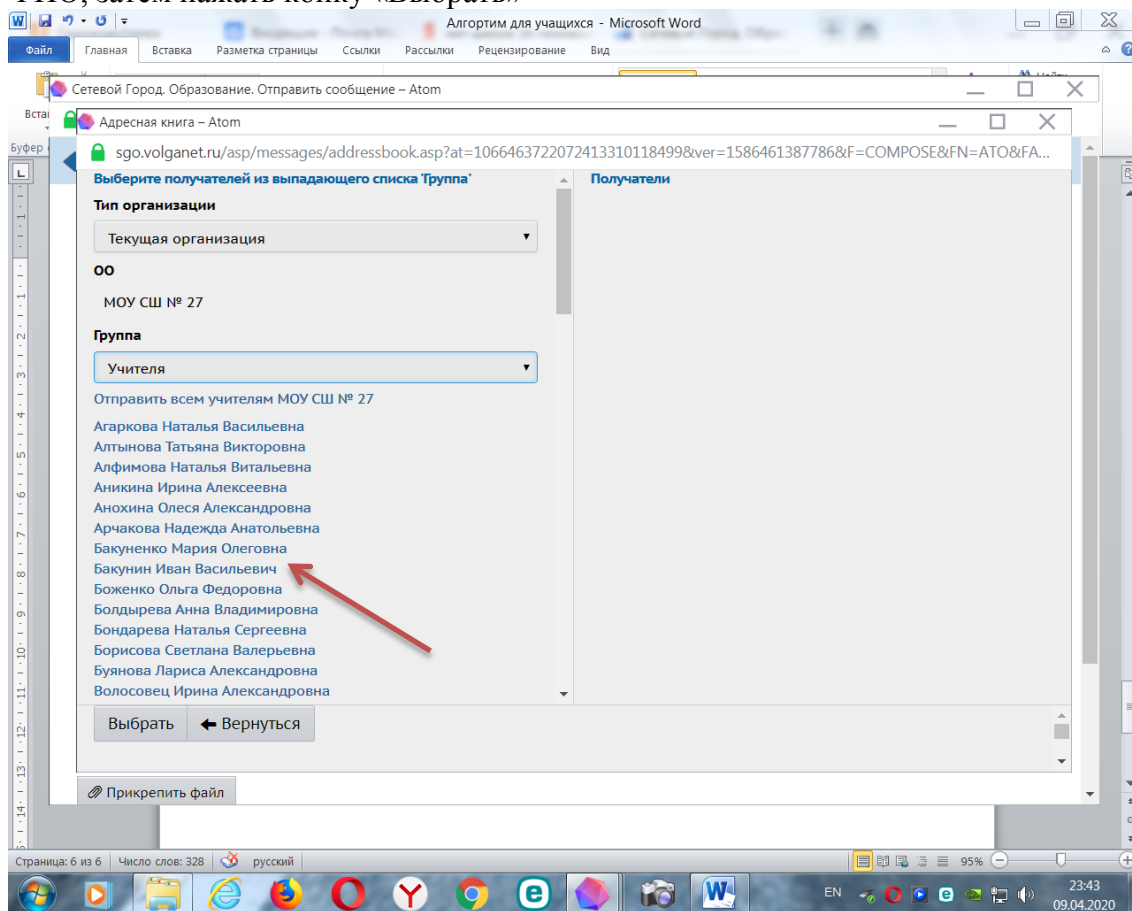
ФИО, затем нажать кнопку «Выбрать»

Алгортим для учащихся - Microsoft Word

Файл Главная Вставка Разметка страницы Ссылки Рассылки Рецензирование Вид

Сетевой Город. Образование. Отправить сообщение – Atom

Адресная книга – Atom

sgo.volganet.ru/asp/messages/addressbook.asp?at=10664637220724133101184998ver=1586461387786&F=COMPOSE&FN=ATO&FA...

Выберите получателей из выпадающего списка 'Группа'

Получатели

Тип организации

Текущая организация

ОО

МОУ СШ № 27

Группа

Учителя

Отправить всем учителям МОУ СШ № 27

Агаркова Наталья Васильевна
Алтынова Татьяна Викторовна
Алфимова Наталья Витальевна
Аникина Ирина Алексеевна
Анохина Олеся Александровна
Арчакова Надежда Анатольевна
Бакуненко Мария Олеговна
Бакунин Иван Васильевич
Боженко Ольга Федоровна
Болдырева Анна Владимировна
Бондарева Наталья Сергеевна
Борисова Светлана Валерьевна
Буянова Лариса Александровна
Волосовец Ирина Александровна

Выбрать
Вернуться

Прикрепить файл

Страница: 6 из 6 Число слов: 328 русский

95%

EN

23:43
09.04.2020